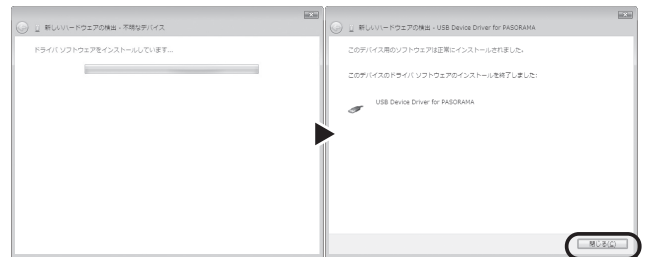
新しいハードウェアの検出 - 不明なデバイス

ドライバ ソフトウェアをインストールしています...

新しいハードウェアの検出 - USB Device Driver for PASORAMA

このデバイス用のソフトウェアは正常にインストールされました。

このデバイスのドライバ ソフトウェアのインストールを終了しました:

USB Device Driver for PASORAMA

閉じる(C)